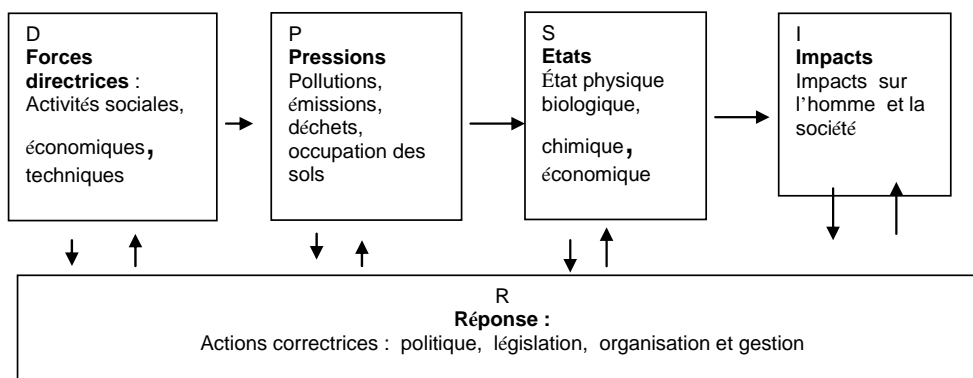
D
**Forces directrices** :
Activités sociales,

économiques,
techniques

P
**Pressions**
Pollutions, émissions, déchets, occupation des sols

S
**Etats**
État physique biologique,

chimique,
économique

I
**Impacts**
Impacts sur l'homme et la société

R
**Réponse :**
Actions correctrices : politique, législation, organisation et gestion